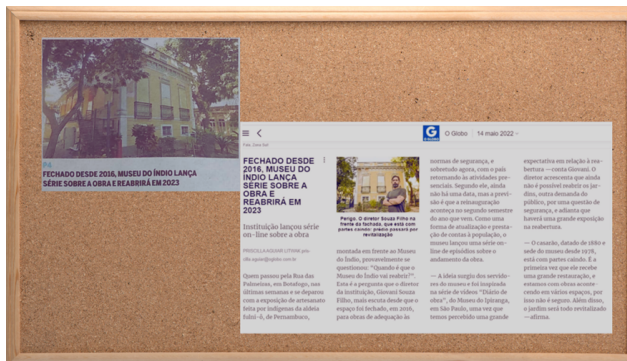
P4
FECHADO DESDE 2016, MUSEU DO ÍNDIO LANÇA SÉRIE SOBRE A OBRA E REABRIRÁ EM 2023

O Globo 14 maio 2022

FECHADO DESDE 2016, MUSEU DO ÍNDIO LANÇA SÉRIE SOBRE A OBRA E REABRIRÁ EM 2023

Instituição lançou série on-line sobre a obra

PRISCILLA AGUIAR LITWAK

Quem passou pela Rua das Palmeiras, em Botafogo, nas últimas semanas e se deparou com a exposição de artesanato feita por indígenas da aldeia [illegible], de Pernambuco,

Perigo. O diretor Souza Filho na frente do fechado, que está com portas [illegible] revitalização

montada em frente ao Museu do Índio, provavelmente se questionou: "Quando é que o Museu do Índio vai reabrir?". Esta é a pergunta que o diretor da instituição, Giovani Souza Filho, mais escuta desde que o espaço foi fechado, em 2016, para obras de adequação às

normas de segurança, e sobretudo agora, com o país retornando às atividades presenciais. Segundo ele, ainda não há uma data, mas a previsão é que a reinauguração aconteça no segundo semestre do ano que vem. Como uma forma de atualização e prestação de contas à população, o museu lançou uma série online de episódios sobre o andamento da obra.

— A ideia surgiu dos servidores do museu e foi inspirada na série de vídeos "Diário de obra", do Museu do Ipiranga, em São Paulo, uma vez que temos percebido uma grande

expectativa em relação à reabertura — conta Giovani. O diretor acrescenta que ainda não é possível reabrir os jardins, outra demanda do público, por uma questão de segurança, e adianta que haverá uma grande exposição na reabertura.

— O casarão, datado de 1880 e sede do museu desde 1978, está com partes caindo. É a primeira vez que ele recebe uma grande restauração, e estamos com obras acontecendo em vários espaços, por isso não é seguro. Além disso, o jardim será todo revitalizado — afirma.